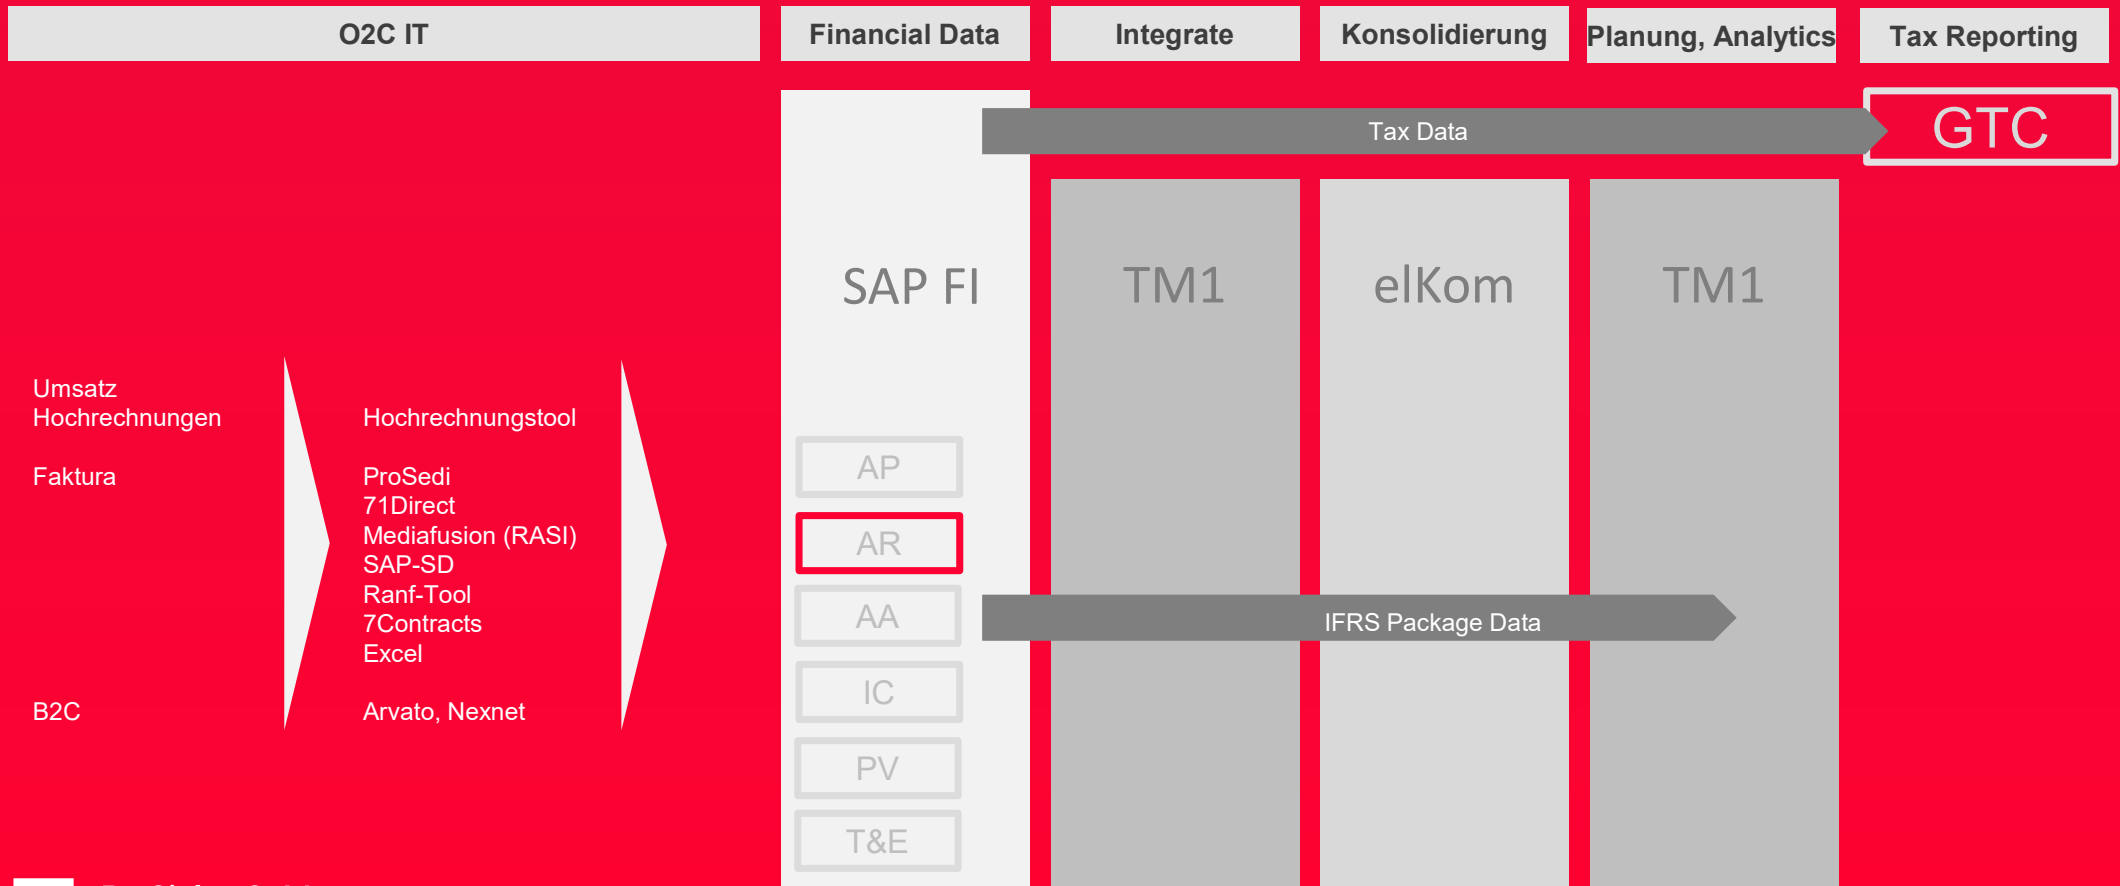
O2C IT

Financial Data

Integrate

Konsolidierung

Planung, Analytics

Tax Reporting

Tax Data

GTC

SAP FI

TM1

elKom

TM1

Umsatz Hochrechnungen

Faktura

B2C

Hochrechnungstool

ProSedi
71Direct
Mediafusion (RASI)
SAP-SD
Ranf-Tool
7Contracts
Excel

Arvato, Nexnet

AP

AR

AA

IC

PV

T&E

IFRS Package Data

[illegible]